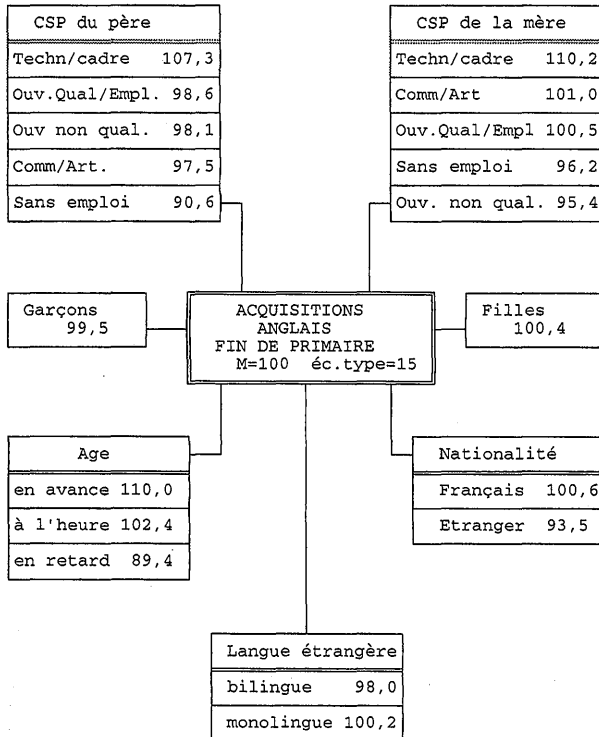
CSP du père

| | |
|---|---|
| Techn/cadre | 107,3 |
| Ouv.Qual/Empl. | 98,6 |
| Ouv non qual. | 98,1 |
| Comm/Art. | 97,5 |
| Sans emploi | 90,6 |

CSP de la mère

| | |
|---|---|
| Techn/cadre | 110,2 |
| Comm/Art | 101,0 |
| Ouv.Qual/Empl | 100,5 |
| Sans emploi | 96,2 |
| Ouv. non qual. | 95,4 |

Garçons
99,5

ACQUISITIONS
ANGLAIS
FIN DE PRIMAIRE
M=100 éc.type=15

Filles
100,4

Age

| | |
|---|---|
| en avance | 110,0 |
| à l'heure | 102,4 |
| en retard | 89,4 |

Nationalité

| | |
|---|---|
| Français | 100,6 |
| Etranger | 93,5 |

Langue étrangère

| | |
|---|---|
| bilingue | 98,0 |
| monolingue | 100,2 |